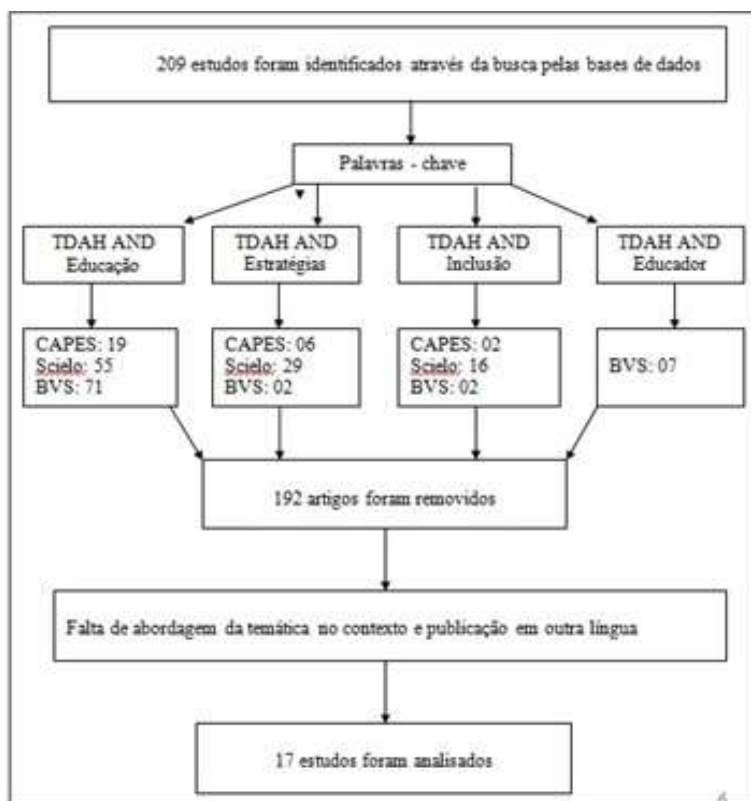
209 estudos foram identificados através da busca pelas bases de dados

Palavras - chave

TDAH AND Educação

TDAH AND Estratégias

TDAH AND Inclusão

TDAH AND Educador

CAPES: 19
Scielo: 55
BVS: 71

CAPES: 06
Scielo: 29
BVS: 02

CAPES: 02
Scielo: 16
BVS: 02

BVS: 07

192 artigos foram removidos

Falta de abordagem da temática no contexto e publicação em outra língua

17 estudos foram analisados